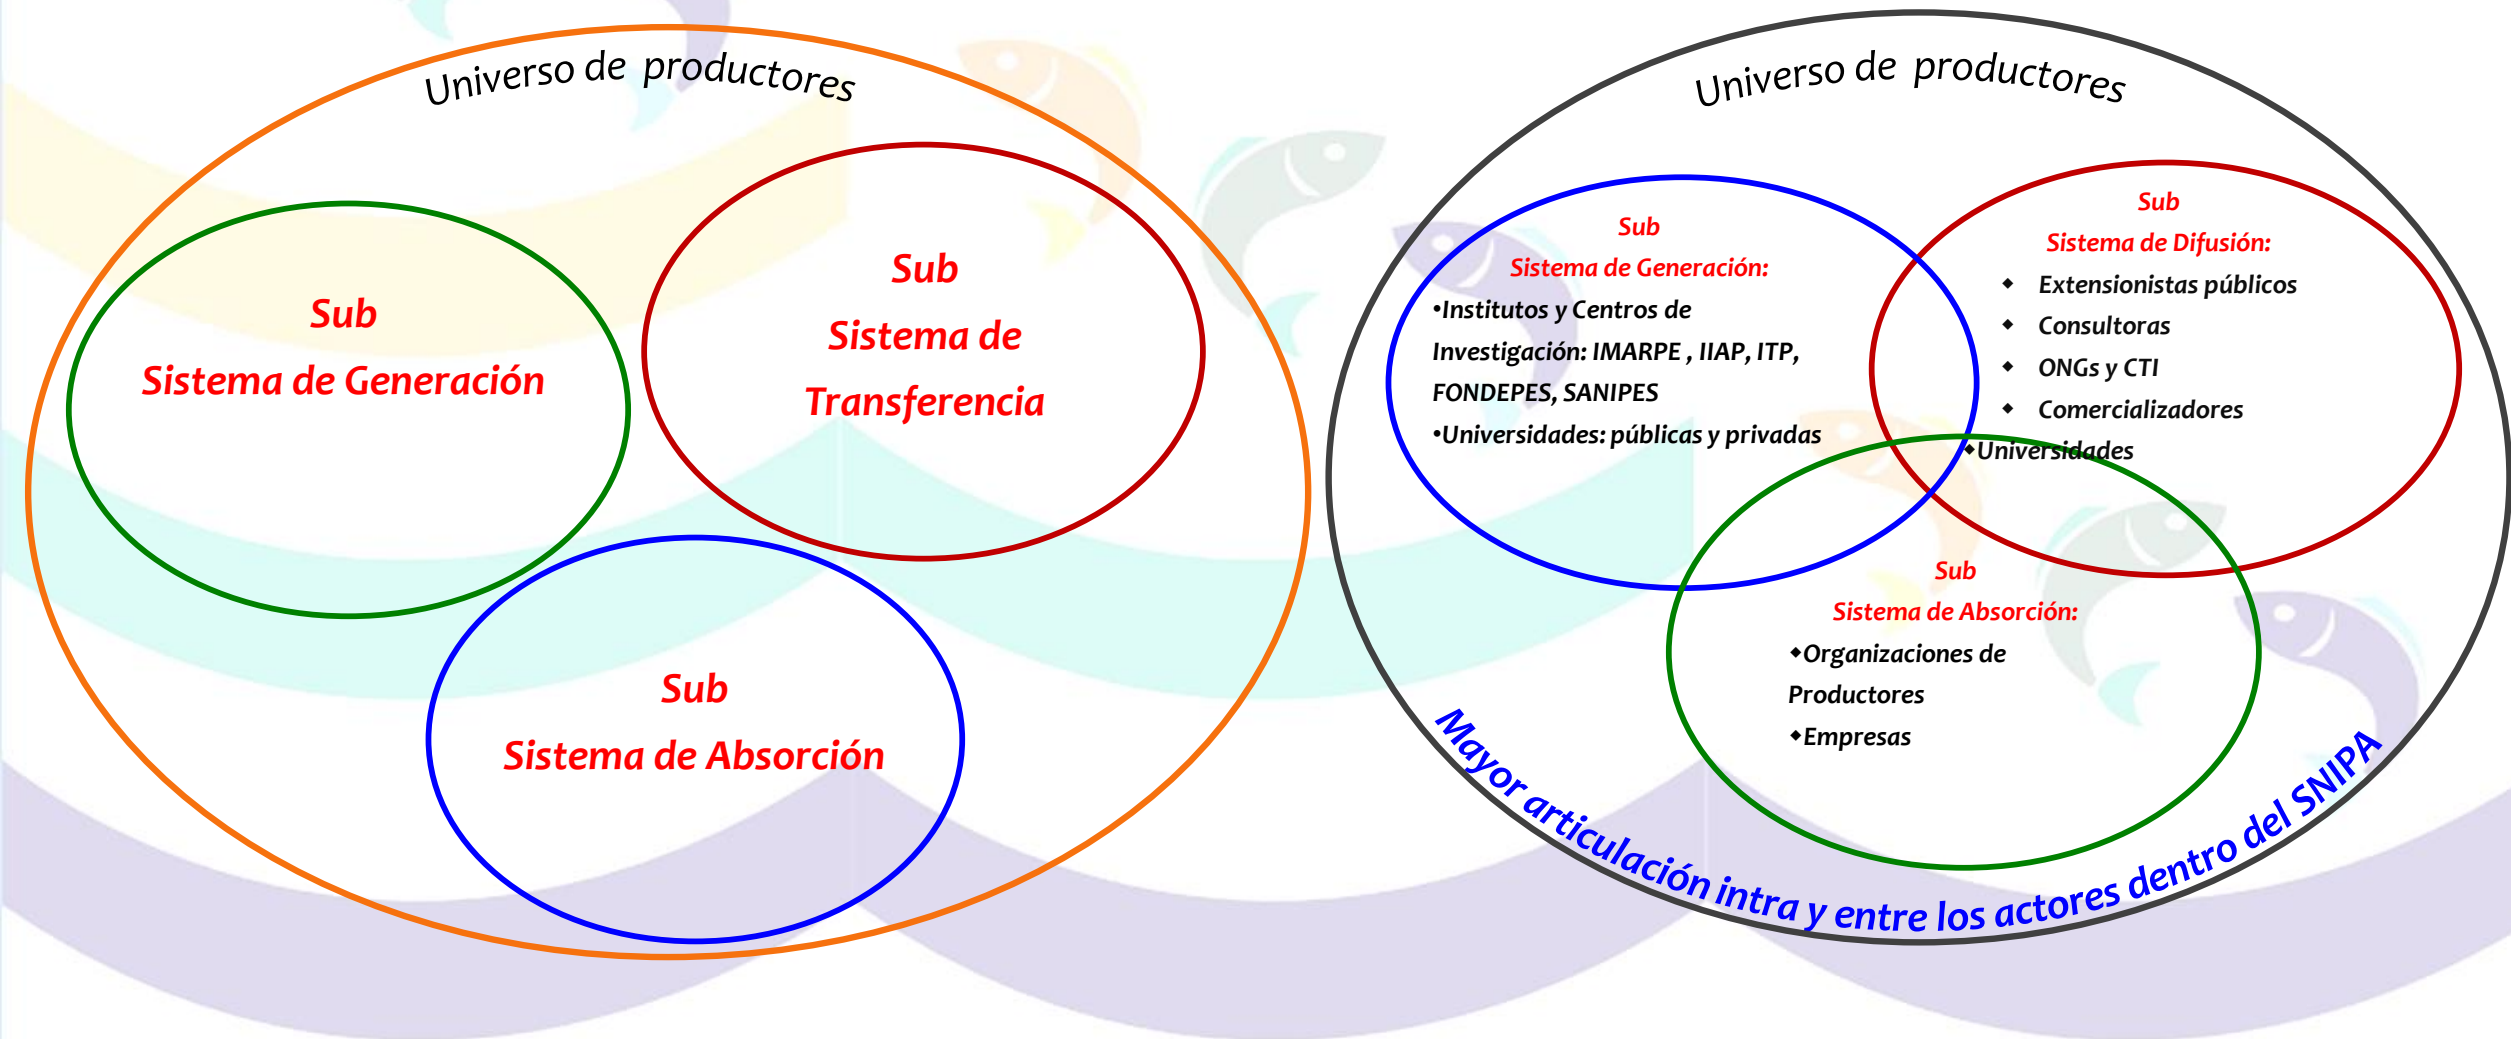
Universo de productores

Sub
Sistema de Generación

Sub
Sistema de Transferencia

Sub
Sistema de Absorción

Universo de productores

Sub
Sistema de Generación:
•Institutos y Centros de Investigación: IMARPE , IIAP, ITP, FONDEPES, SANIPES
•Universidades: públicas y privadas

Sub
Sistema de Difusión:
- Extensionistas públicos
- Consultoras
- ONGs y CTI
- Comercializadores
- Universidades

Sub
Sistema de Absorción:
- Organizaciones de Productores
- Empresas

Mayor articulación intra y entre los actores dentro del SNIPA